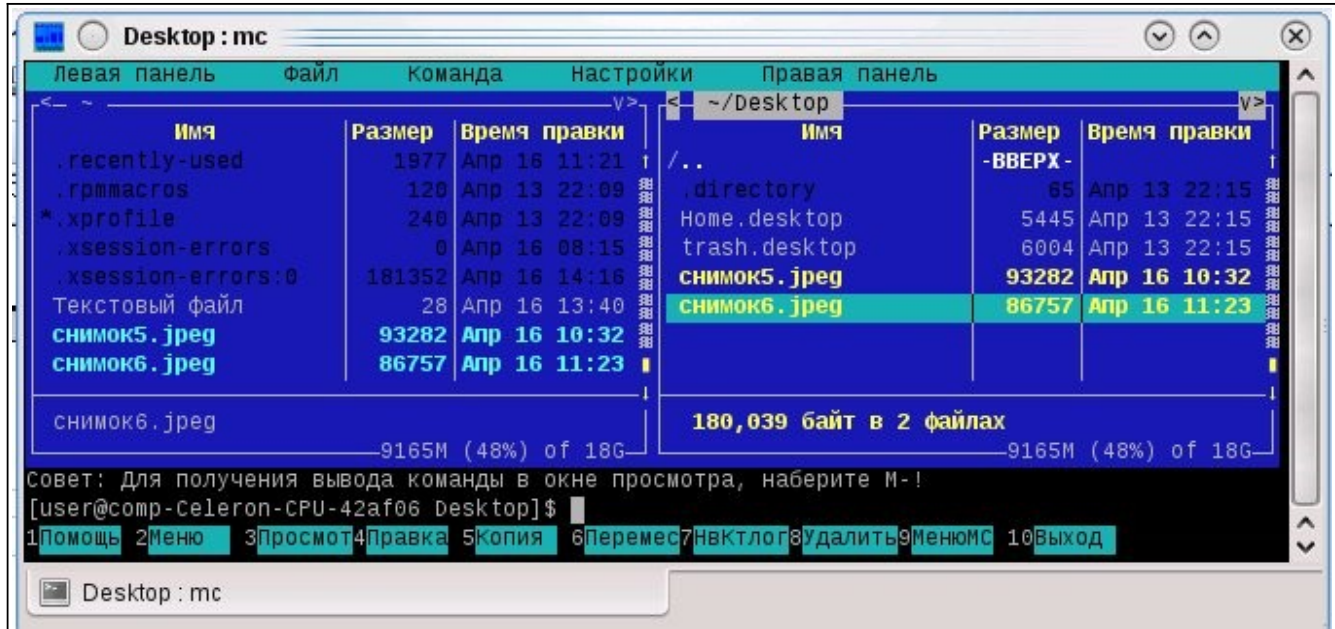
Desktop : mc

Левая панель Файл Команда Настройки Правая панель

<─ ~ ─────v>

| Имя | Размер | Время правки |
|---|---|---|
| .recently-used | 1977 | Апр 16 11:21 |
| .rpmmacros | 120 | Апр 13 22:09 |
| *.xprofile | 240 | Апр 13 22:09 |
| .xsession-errors | 0 | Апр 16 08:15 |
| .xsession-errors:0 | 181352 | Апр 16 14:16 |
| Текстовый файл | 28 | Апр 16 13:40 |
| снимок5.jpeg | 93282 | Апр 16 10:32 |
| снимок6.jpeg | 86757 | Апр 16 11:23 |

снимок6.jpeg

9165M (48%) of 18G

<─ ~/Desktop ─────v>

| Имя | Размер | Время правки |
|---|---|---|
| /.. | -ВВЕРХ- | |
| .directory | 65 | Апр 13 22:15 |
| Home.desktop | 5445 | Апр 13 22:15 |
| trash.desktop | 6004 | Апр 13 22:15 |
| снимок5.jpeg | 93282 | Апр 16 10:32 |
| снимок6.jpeg | 86757 | Апр 16 11:23 |

180,039 байт в 2 файлах

9165M (48%) of 18G

Совет: Для получения вывода команды в окне просмотра, наберите M-!
[user@comp-Celeron-CPU-42af06 Desktop]$

1Помощь 2Меню 3Просмот 4Правка 5Копия 6Перемес 7НвКтлог 8Удалить 9МенюMC 10Выход

Desktop : mc